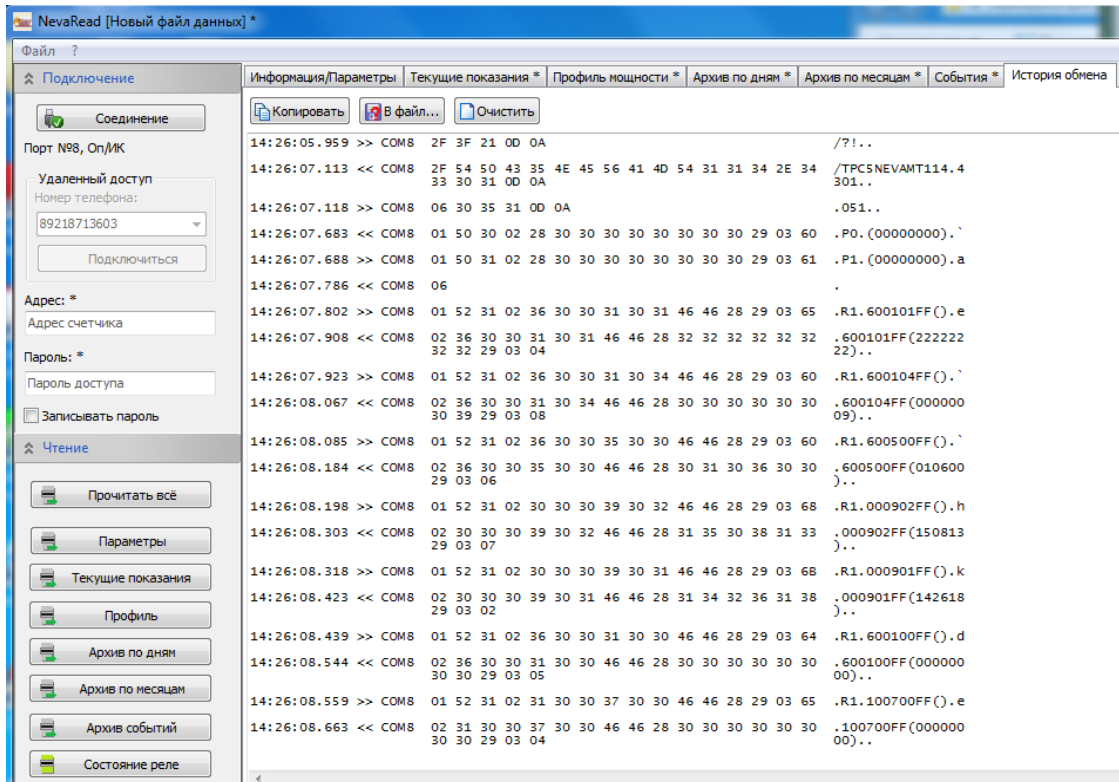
NevaRead [Новый файл данных] *

Файл ?

Подключение

Соединение

Порт №8, Оп/ИК

Удаленный доступ

Номер телефона:

89218713603

Подключиться

Адрес: *

Адрес счетчика

Пароль: *

Пароль доступа

Записывать пароль

Чтение

Прочитать всё

Параметры

Текущие показания

Профиль

Архив по дням

Архив по месяцам

Архив событий

Состояние реле

Информация/Параметры | Текущие показания * | Профиль мощности * | Архив по дням * | Архив по месяцам * | События * | История обмена

Копировать | В файл... | Очистить

14:26:05.959 >> COM8 2F 3F 21 0D 0A /?!..
14:26:07.113 << COM8 2F 54 50 43 35 4E 45 56 41 4D 54 31 31 34 2E 34 33 30 31 0D 0A /TPC5NEVAMT114.4301..
14:26:07.118 >> COM8 06 30 35 31 0D 0A .051..
14:26:07.683 << COM8 01 50 30 02 28 30 30 30 30 30 30 30 30 29 03 60 .P0.(00000000).`
14:26:07.688 >> COM8 01 50 31 02 28 30 30 30 30 30 30 30 30 29 03 61 .P1.(00000000).a
14:26:07.786 << COM8 06 .
14:26:07.802 >> COM8 01 52 31 02 36 30 30 31 30 31 46 46 28 29 03 65 .R1.600101FF().e
14:26:07.908 << COM8 02 36 30 30 31 30 31 46 46 28 32 32 32 32 32 32 32 32 29 03 04 .600101FF(22222222)..
14:26:07.923 >> COM8 01 52 31 02 36 30 30 31 30 34 46 46 28 29 03 60 .R1.600104FF().`
14:26:08.067 << COM8 02 36 30 30 31 30 34 46 46 28 30 30 30 30 30 30 30 39 29 03 08 .600104FF(00000009)..
14:26:08.085 >> COM8 01 52 31 02 36 30 30 35 30 30 46 46 28 29 03 60 .R1.600500FF().`
14:26:08.184 << COM8 02 36 30 30 35 30 30 46 46 28 30 31 30 36 30 30 29 03 06 .600500FF(010600)..
14:26:08.198 >> COM8 01 52 31 02 30 30 30 39 30 32 46 46 28 29 03 68 .R1.000902FF().h
14:26:08.303 << COM8 02 30 30 30 39 30 32 46 46 28 31 35 30 38 31 33 29 03 07 .000902FF(150813)..
14:26:08.318 >> COM8 01 52 31 02 30 30 30 39 30 31 46 46 28 29 03 6B .R1.000901FF().k
14:26:08.423 << COM8 02 30 30 30 39 30 31 46 46 28 31 34 32 36 31 38 29 03 02 .000901FF(142618)..
14:26:08.439 >> COM8 01 52 31 02 36 30 30 31 30 30 46 46 28 29 03 64 .R1.600100FF().d
14:26:08.544 << COM8 02 36 30 30 31 30 30 46 46 28 30 30 30 30 30 30 30 30 29 03 05 .600100FF(00000000)..
14:26:08.559 >> COM8 01 52 31 02 31 30 30 37 30 30 46 46 28 29 03 65 .R1.100700FF().e
14:26:08.663 << COM8 02 31 30 30 37 30 30 46 46 28 30 30 30 30 30 30 30 30 29 03 04 .100700FF(00000000)..